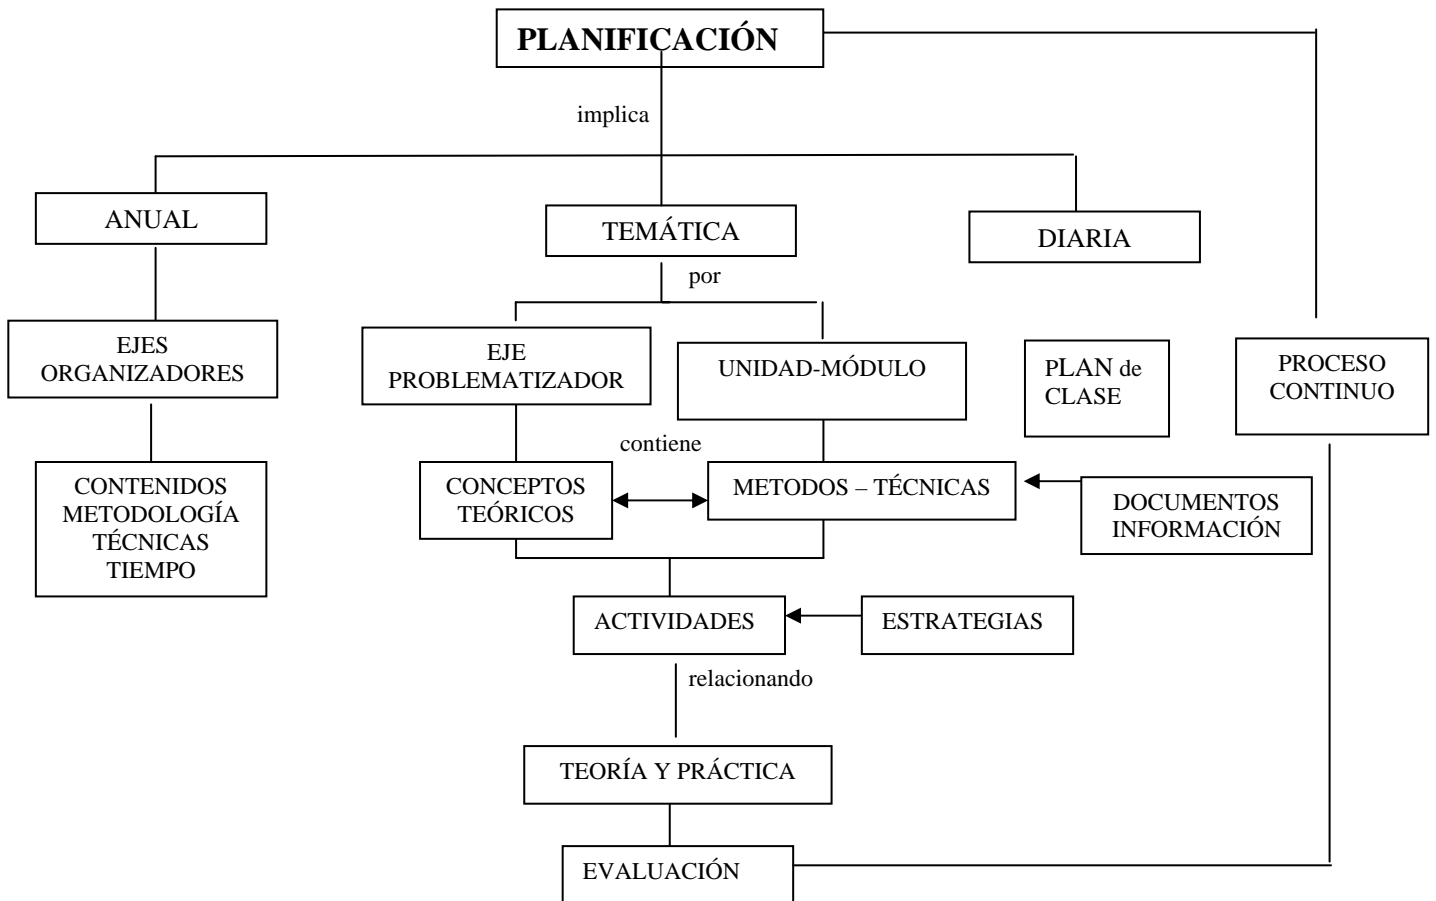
PLANIFICACIÓN

implica

ANUAL

TEMÁTICA

DIARIA

por

EJES ORGANIZADORES

EJE PROBLEMATIZADOR

UNIDAD-MÓDULO

PLAN de CLASE

PROCESO CONTINUO

CONTENIDOS METODOLOGÍA TÉCNICAS TIEMPO

contiene

CONCEPTOS TEÓRICOS

METODOS – TÉCNICAS

DOCUMENTOS INFORMACIÓN

ACTIVIDADES

ESTRATEGIAS

relacionando

TEORÍA Y PRÁCTICA

EVALUACIÓN